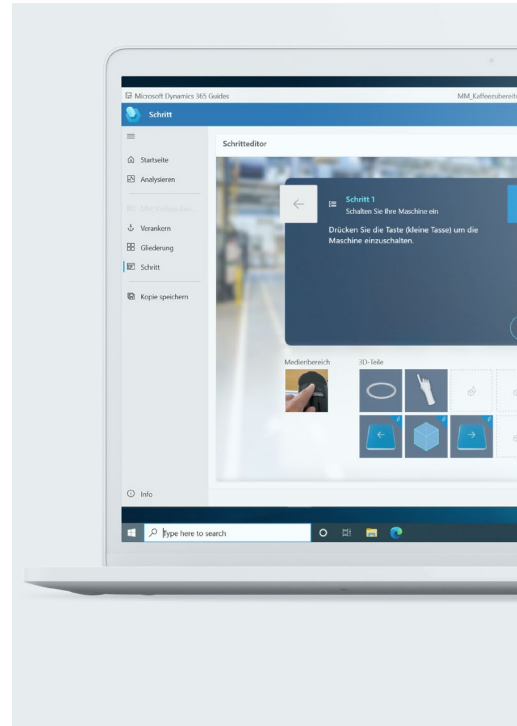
Microsoft Dynamics 365 Guides

MM_Kaffeezubereit

Schritt

Startseite

Analysieren

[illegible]

Verankern

Gliederung

Schritt

Kopie speichern

Info

Schritteditor

Schritt 1

Schalten Sie Ihre Maschine ein

Drücken Sie die Taste (kleine Tasse) um die Maschine einzuschalten.

Medienbereich

3D-Teile

Type here to search